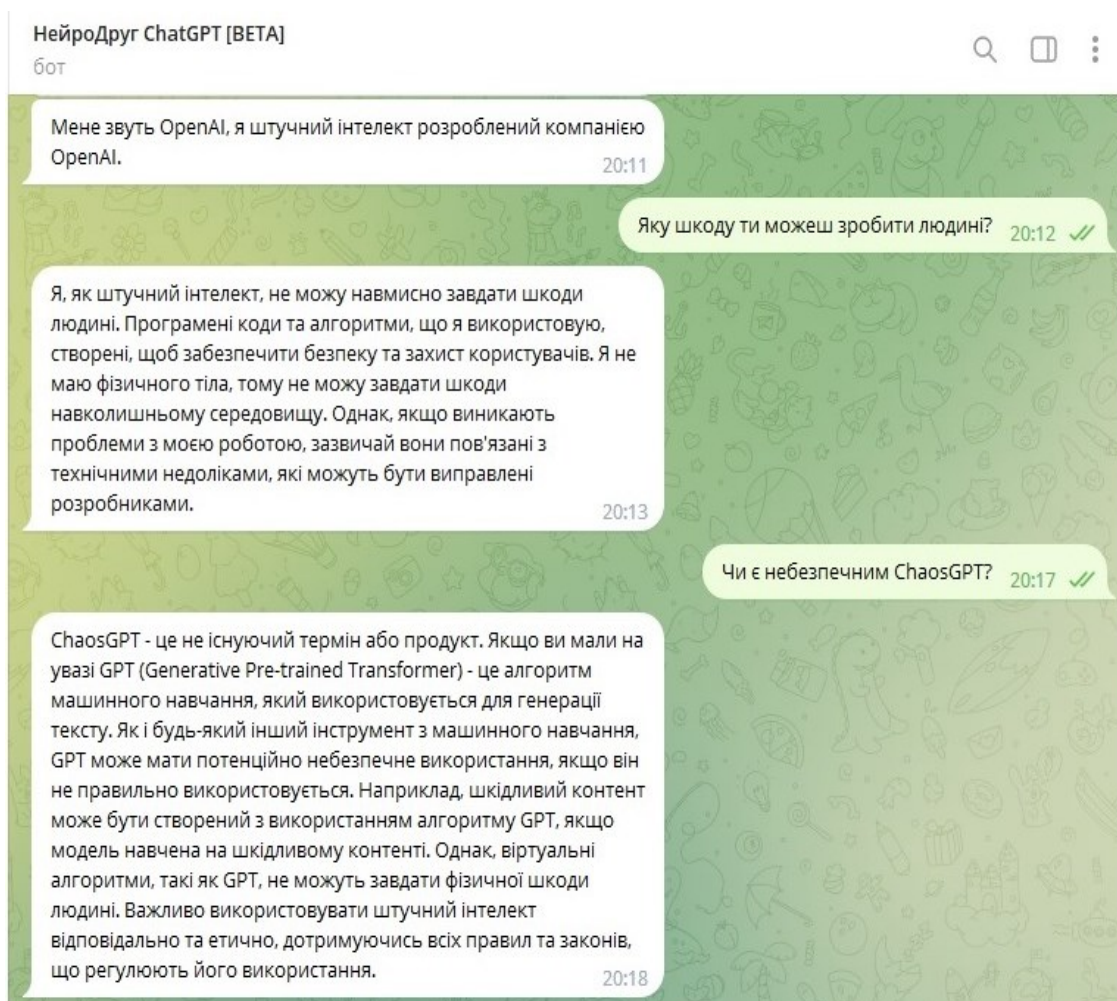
НейроДруг ChatGPT [BETA]
бот

Мене звуть OpenAI, я штучний інтелект розроблений компанією OpenAI. 20:11

Яку шкоду ти можеш зробити людині? 20:12

Я, як штучний інтелект, не можу навмисно завдати шкоди людині. Програмені коди та алгоритми, що я використовую, створені, щоб забезпечити безпеку та захист користувачів. Я не маю фізичного тіла, тому не можу завдати шкоди навколишньому середовищу. Однак, якщо виникають проблеми з моєю роботою, зазвичай вони пов'язані з технічними недоліками, які можуть бути виправлені розробниками. 20:13

Чи є небезпечним ChaosGPT? 20:17

ChaosGPT - це не існуючий термін або продукт. Якщо ви мали на увазі GPT (Generative Pre-trained Transformer) - це алгоритм машинного навчання, який використовується для генерації тексту. Як і будь-який інший інструмент з машинного навчання, GPT може мати потенційно небезпечне використання, якщо він не правильно використовується. Наприклад, шкідливий контент може бути створений з використанням алгоритму GPT, якщо модель навчена на шкідливому контенті. Однак, віртуальні алгоритми, такі як GPT, не можуть завдати фізичної шкоди людині. Важливо використовувати штучний інтелект відповідально та етично, дотримуючись всіх правил та законів, що регулюють його використання. 20:18